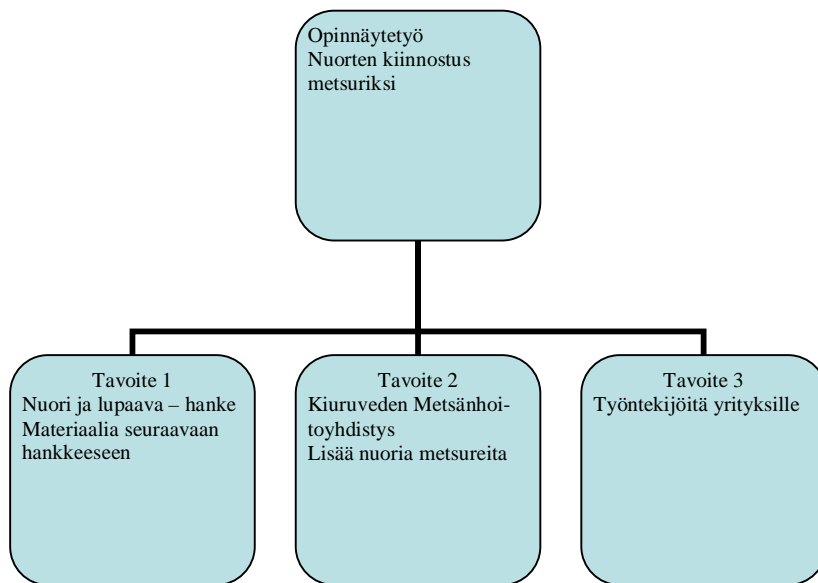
Opinnäytetyö
Nuorten kiinnostus metsuriksi

Tavoite 1
Nuori ja lupaava – hanke
Materiaalia seuraavaan hankkeeseen

Tavoite 2
Kiuruveden Metsänhoitoyhdistys
Lisää nuoria metsureita

Tavoite 3
Työntekijöitä yrityksille